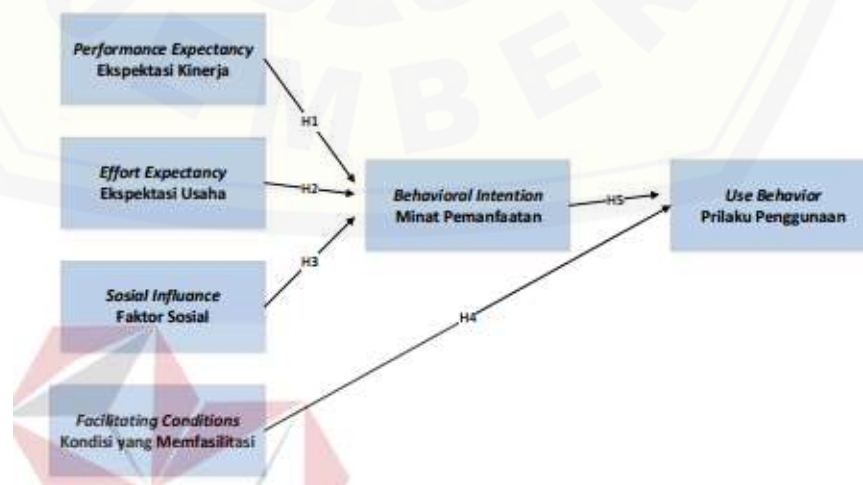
Performance Expectancy
Ekspektasi Kinerja

Effort Expectancy
Ekspektasi Usaha

Sosial Influence
Faktor Sosial

Facilitating Conditions
Kondisi yang Memfasilitasi

H1

H2

H3

H4

Behavioral Intention
Minat Pemanfaatan

H5

Use Behavior
Prilaku Penggunaan